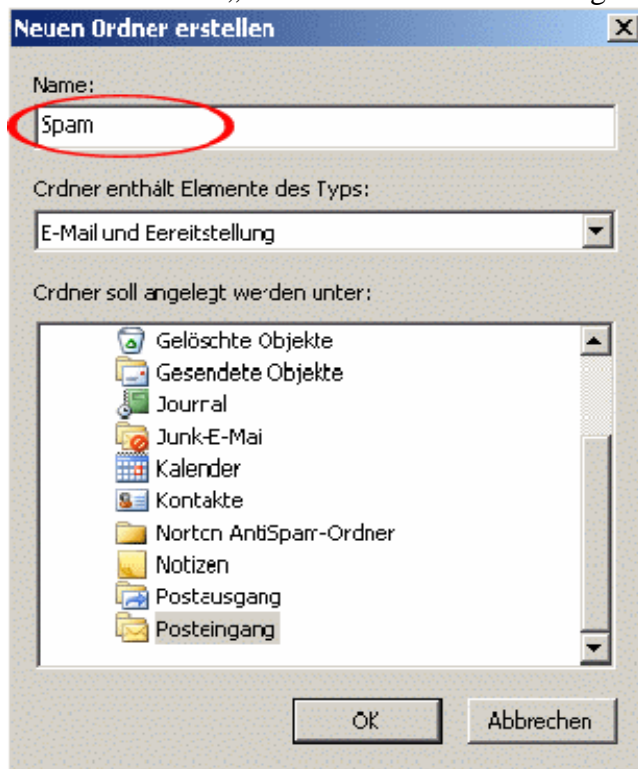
Neuen Ordner erstellen

Name:

Spam

Ordner enthält Elemente des Typs:

E-Mail und Bereitstellung

Ordner soll angelegt werden unter:

Gelöschte Objekte
Gesendete Objekte
Journal
Junk-E-Mail
Kalender
Kontakte
Norton AntiSpam-Ordner
Notizen
Postausgang
Posteingang

OK
Abbrechen